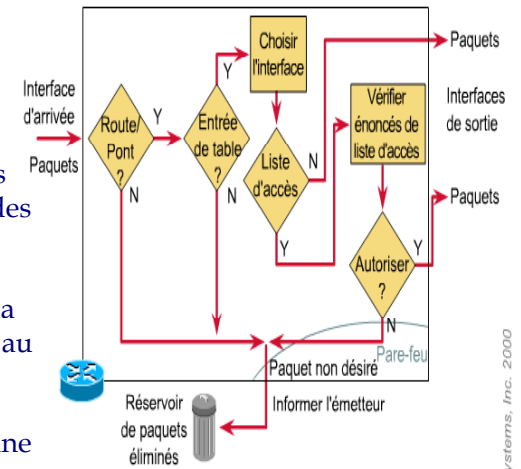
Interface d'arrivée

Paquets

Route/ Pont ?

Y

N

Entrée de table ?

Y

N

Choisir l'interface

Liste d'accès

N

Y

Vérifier énoncés de liste d'accès

Paquets

Interfaces de sortie

Paquets

Autoriser ?

Y

N

Pare-feu

Paquet non désiré

Réservoir de paquets éliminés

Informer l'émetteur

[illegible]ystems, Inc. 2000

s

des

a

au

ne